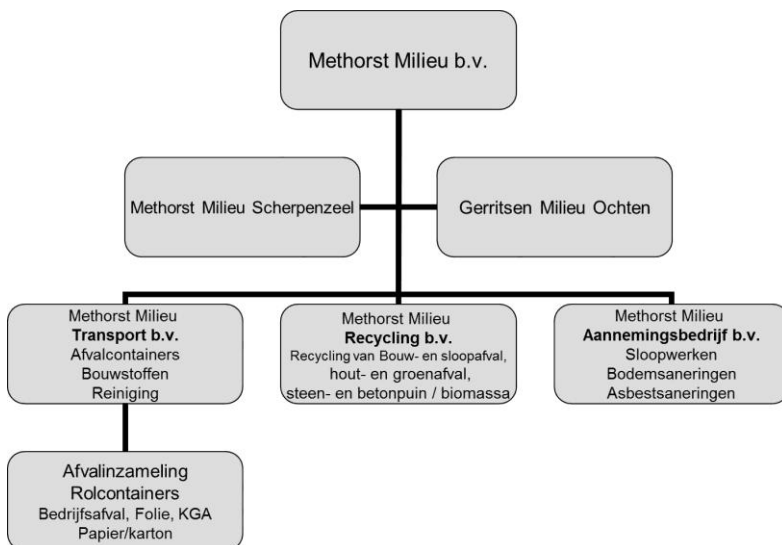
Methorst Milieu b.v.

Methorst Milieu Scherpenzeel

Gerritsen Milieu Ochten

Methorst Milieu
**Transport b.v.**
Afvalcontainers
Bouwstoffen
Reiniging

Methorst Milieu
**Recycling b.v.**
Recycling van Bouw- en sloopafval, hout- en groenafval, steen- en betonpuin / biomassa

Methorst Milieu
**Aannemingsbedrijf b.v.**
Sloopwerken
Bodemsaneringen
Asbestsaneringen

Afvalinzameling
Rolcontainers
Bedrijfsafval, Folie, KGA
Papier/karton